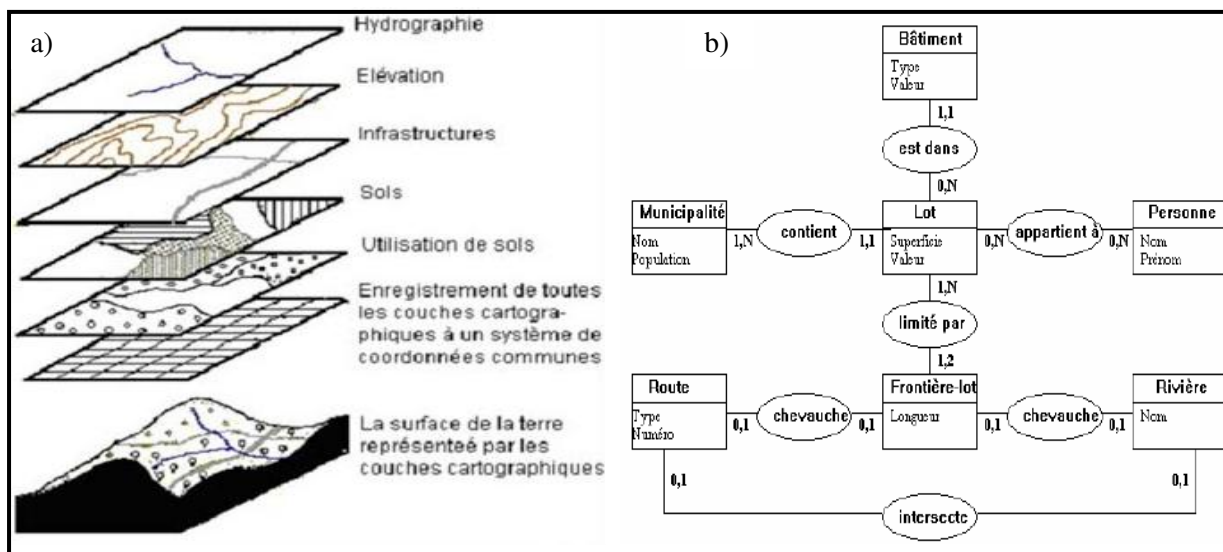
a)

Hydrographie

Elévation

Infrastructures

Sols

Utilisation de sols

Enregistrement de toutes les couches cartographiques à un système de coordonnées communes

La surface de la terre représenteé par les couches cartographiques

b)

Bâtiment
Type
Valeur

1,1

est dans

0,N

Municipalité
Nom
Population

1,N

contient

1,1

Lot
Superficie
Valeur

0,N

appartient à

0,N

Personne
Nom
Prénom

1,N

limité par

1,2

Route
Type
Numéro

0,1

chevauche

0,1

Frontière-lot
Longueur

0,1

chevauche

0,1

Rivière
Nom

0,1

0,1

intersecte